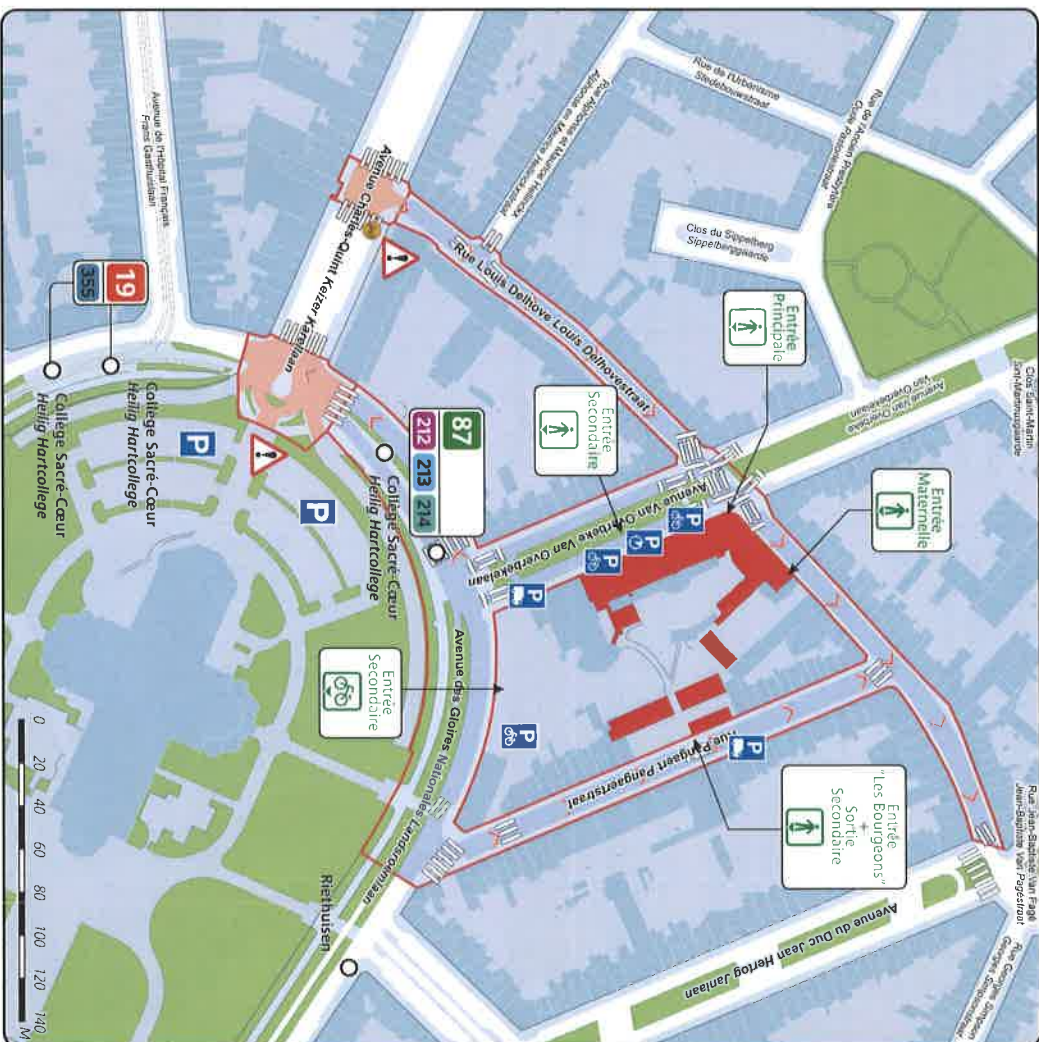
Avenue de l'Hôpital Français
Frans Gasthuislaan

Avenue Charles-Quint Keizer Karellaan

Rue Louis Delhove Louis Delhovestraat

Avenue des Hiboux et Mauricette Heyninckx

Rue de l'Urbanisme
Stedebouwstraat

Rue de l'Abbé Pascal Pastoor
Abbé Pascalstraat

Clos du Sippelberg
Sippelbergwaarde

Entrée Principale

Clos Saint-Martin
Sint-Martinusgaarde

Avenue Van Overbeke

Entrée Maternelle

Entrée Secondaire

Avenue Van Overbeke Van Overbekelaan

19
355

Collège Sacré-Cœur
Heilig Hartcollege

Collège Sacré-Cœur
Heilig Hartcollege

Collège Sacré-Cœur
Heilig Hartcollege

87
212 213 214

P
P
P
P
P
P
P
P
P

Entrée Secondaire

Avenue des Gloires Nationales Landsroemlaan

Rue Pangaert Pangaertstraat

Entrée "Les Bourgeons" + Sortie Secondaire

Rue Jean-Baptiste Van Page
Jean-Baptiste Van Pagestraat

Avenue du Duc Jean Hertog Janlaan

Rue Georges Simpson
Georges Simpsonstraat

Rieihuisen

0 20 40 60 80 100 120 140 M